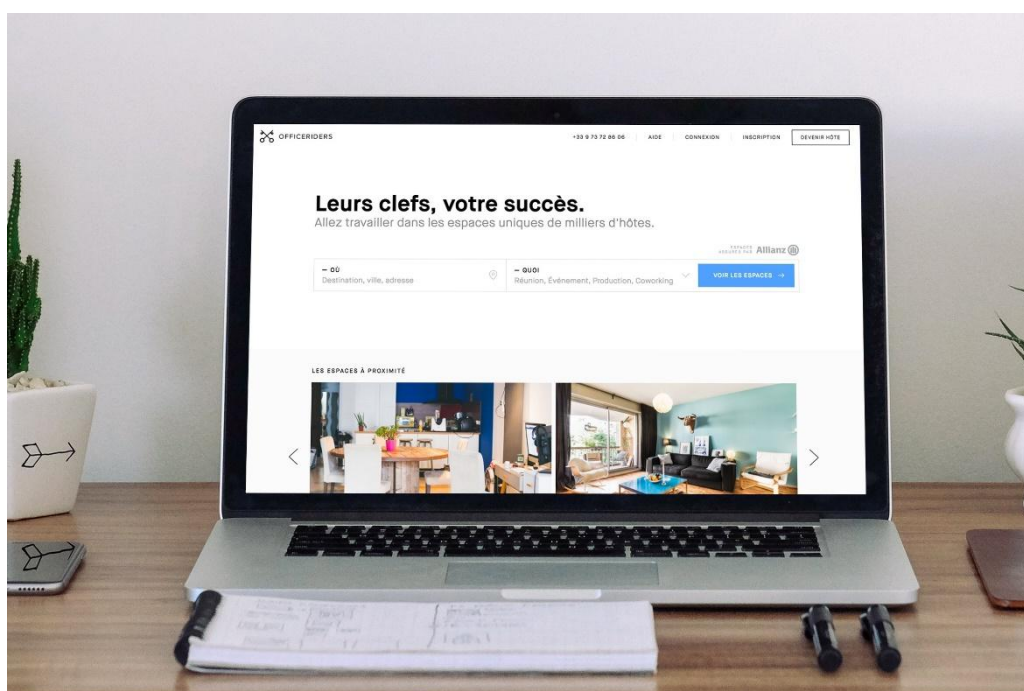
OFFICERIDERS

+33 9 73 72 86 06 | AIDE | CONNEXION | INSCRIPTION | DEVENIR HÔTE

Leurs clefs, votre succès.

Allez travailler dans les espaces uniques de milliers d'hôtes.

ESPACES ASSURÉS PAR Allianz

— OÙ
Destination, ville, adresse

— QUOI
Réunion, Événement, Production, Coworking

VOIR LES ESPACES →

LES ESPACES À PROXIMITÉ